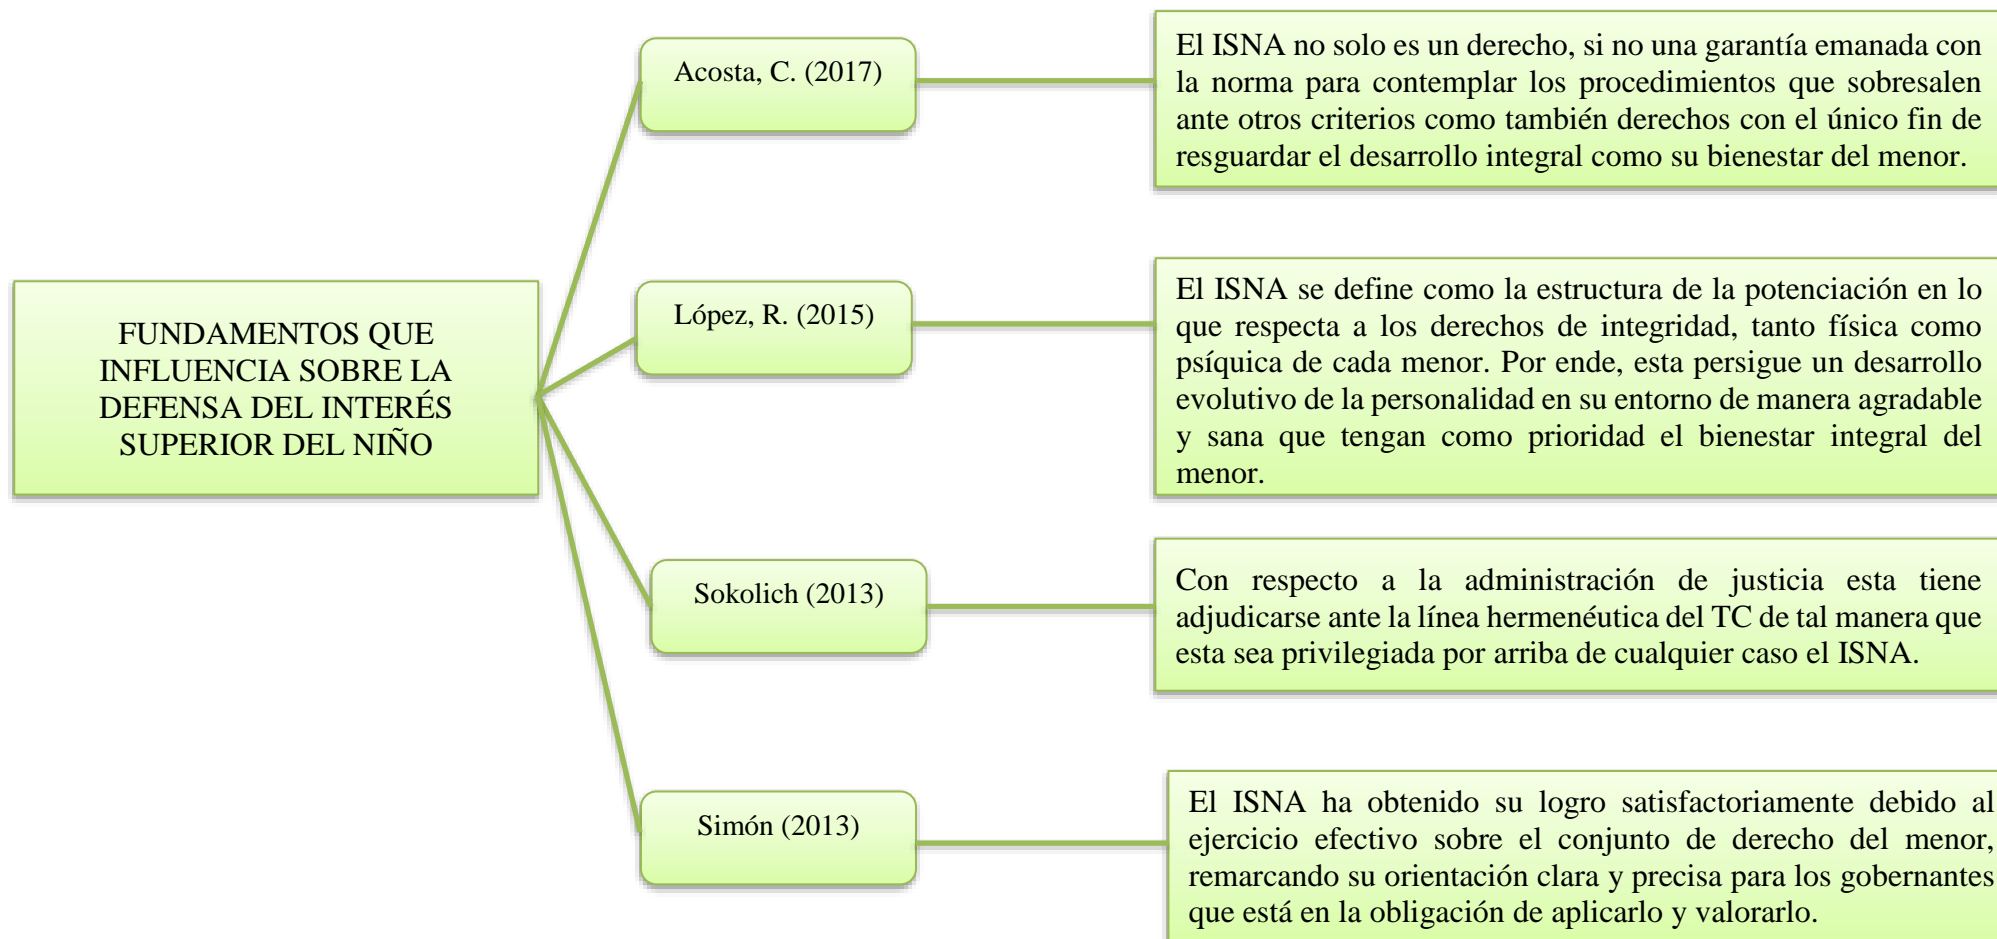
FUNDAMENTOS QUE INFLUENCIA SOBRE LA DEFENSA DEL INTERÉS SUPERIOR DEL NIÑO

Acosta, C. (2017)

El ISNA no solo es un derecho, si no una garantía emanada con la norma para contemplar los procedimientos que sobresalen ante otros criterios como también derechos con el único fin de resguardar el desarrollo integral como su bienestar del menor.

López, R. (2015)

El ISNA se define como la estructura de la potenciación en lo que respecta a los derechos de integridad, tanto física como psíquica de cada menor. Por ende, esta persigue un desarrollo evolutivo de la personalidad en su entorno de manera agradable y sana que tengan como prioridad el bienestar integral del menor.

Sokolich (2013)

Con respecto a la administración de justicia esta tiene adjudicarse ante la línea hermenéutica del TC de tal manera que esta sea privilegiada por arriba de cualquier caso el ISNA.

Simón (2013)

El ISNA ha obtenido su logro satisfactoriamente debido al ejercicio efectivo sobre el conjunto de derecho del menor, remarcando su orientación clara y precisa para los gobernantes que está en la obligación de aplicarlo y valorarlo.